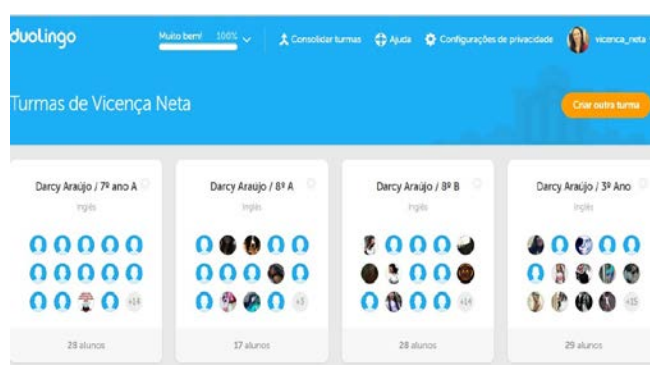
duolingo

Muito bem! 100%

Consolidar turmas

Ajuda

Configurações de privacidade

vicenca_neta

Turmas de Vicença Neta

Criar outra turma

Darcy Araújo / 7º ano A

Inglês

+14

28 alunos

Darcy Araújo / 8º A

Inglês

+3

17 alunos

Darcy Araújo / 8º B

Inglês

+14

28 alunos

Darcy Araújo / 3º Ano

Inglês

+15

29 alunos